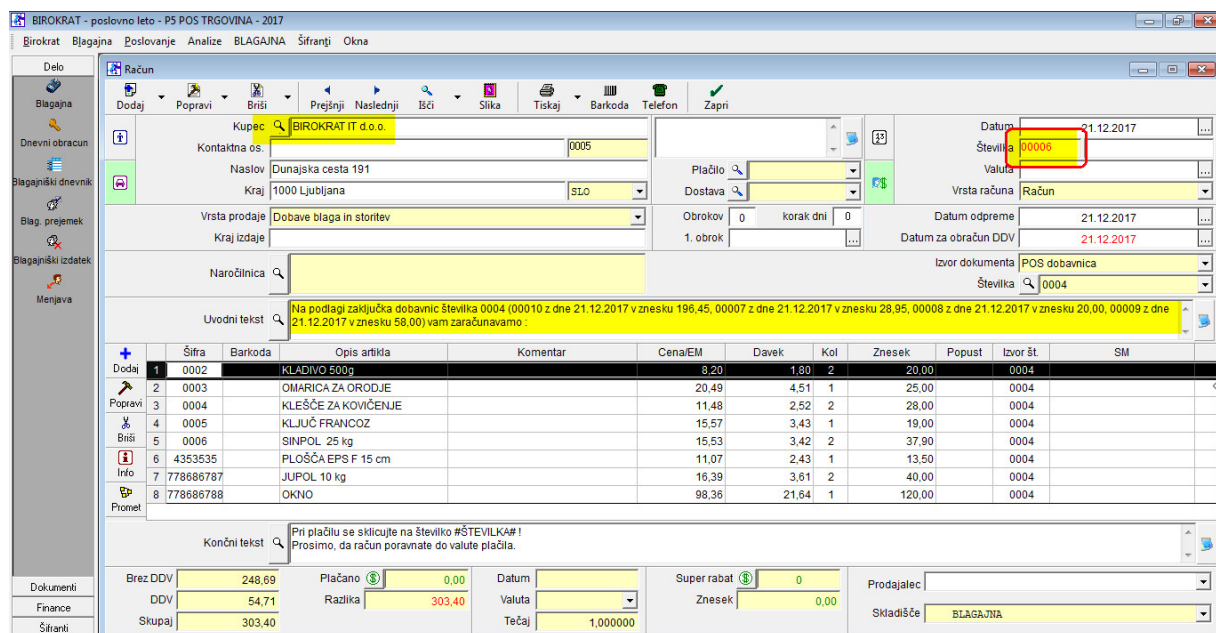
BIROKRAT - poslovno leto - P5 POS TRGOVINA - 2017

Birokrat Blagajna Poslovanje Analize BLAGAJNA Šifranti Okna

Delo
Blagajna
Dnevni obracun
Blagajniški dnevnik
Blag. prejemek
Blagajniški izdatek
Menjava

Račun

Dodaj Popravi Briši Prejšnji Naslednji Išči Slika Tiskaj Barkoda Telefon Zapri

Kupec BIROKRAT IT d.o.o.
Kontaktna os. 0005
Naslov Dunajska cesta 191
Kraj 1000 Ljubljana SLO
Plačilo
Dostava
Datum 21.12.2017
Številka 00006
Valuta
Vrsta računa Račun
Vrsta prodaje Dobave blaga in storitev
Kraj izdaje
Obrokov 0 korak dni 0
1. obrok
Datum odpreme 21.12.2017
Datum za obračun DDV 21.12.2017
Naročilnica
Izvor dokumenta POS dobavnica
Številka 0004
Uvodni tekst Na podlagi zaključka dobavnic številka 0004 (00010 z dne 21.12.2017 v znesku 196,45, 00007 z dne 21.12.2017 v znesku 28,95, 00008 z dne 21.12.2017 v znesku 20,00, 00009 z dne 21.12.2017 v znesku 58,00) vam zaračunavamo :

| | Šifra | Barkoda | Opis artikla | Komentar | Cena/EM | Davek | Kol | Znesek | Popust | Izvor št. | SM |
|---|---|---|---|---|---|---|---|---|---|---|---|
| 1 | 0002 | | KLADIVO 500g | | 8,20 | 1,80 | 2 | 20,00 | | 0004 | |
| 2 | 0003 | | OMARICA ZA ORODJE | | 20,49 | 4,51 | 1 | 25,00 | | 0004 | |
| 3 | 0004 | | KLEŠČE ZA KOVIČENJE | | 11,48 | 2,52 | 2 | 28,00 | | 0004 | |
| 4 | 0005 | | KLJUČ FRANCOZ | | 15,57 | 3,43 | 1 | 19,00 | | 0004 | |
| 5 | 0006 | | SINPOL 25 kg | | 15,53 | 3,42 | 2 | 37,90 | | 0004 | |
| 6 | 4353535 | | PLOŠČA EPS F 15 cm | | 11,07 | 2,43 | 1 | 13,50 | | 0004 | |
| 7 | 778686787 | | JUPOL 10 kg | | 16,39 | 3,61 | 2 | 40,00 | | 0004 | |
| 8 | 778686788 | | OKNO | | 98,36 | 21,64 | 1 | 120,00 | | 0004 | |

Dodaj Popravi Briši Info Promet

Končni tekst Pri plačilu se sklicujte na številko #ŠTEVILKA# !
Prosimo, da račun poravnate do valute plačila.

Brez DDV 248,69
DDV 54,71
Skupaj 303,40
Plačano 0,00
Razlika 303,40
Datum
Valuta
Tečaj 1,000000
Super rabat 0
Znesek 0,00
Prodajalec
Skladišče BLAGAJNA

Dokumenti
Finance
Šifranti